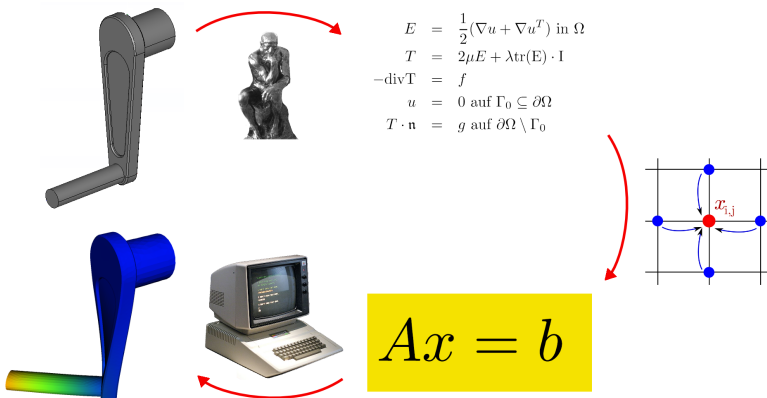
$E = \frac{1}{2}(\nabla u + \nabla u^T) \text{ in } \Omega$
$T = 2\mu E + \lambda \mathrm{tr}(\mathrm{E}) \cdot \mathrm{I}$
$-\mathrm{divT} = f$
$u = 0 \text{ auf } \Gamma_0 \subseteq \partial\Omega$
$T \cdot \mathfrak{n} = g \text{ auf } \partial\Omega \setminus \Gamma_0$

$x_{\mathrm{i,j}}$

$Ax = b$